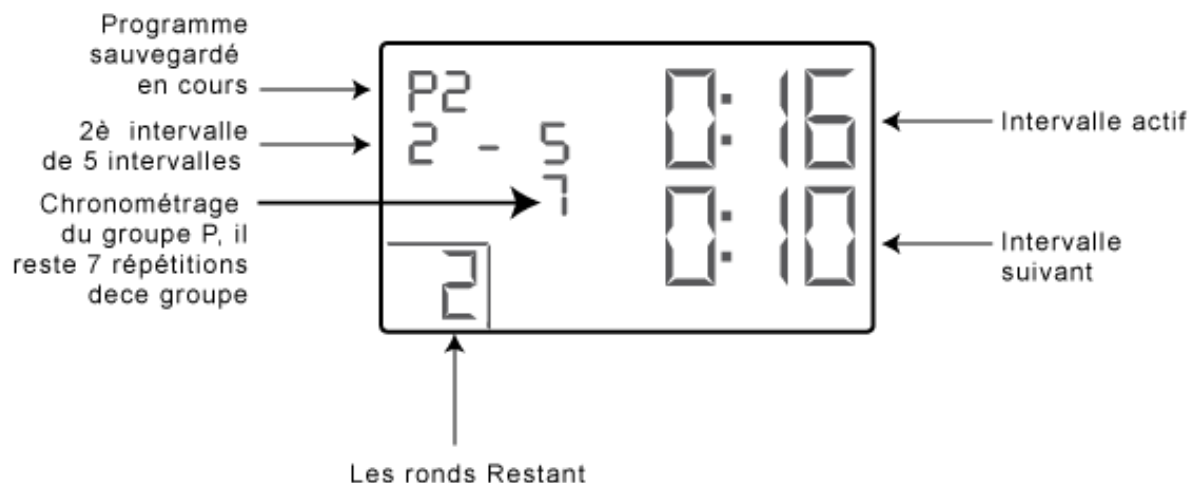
Programme sauvegardé en cours

P2

2è intervalle de 5 intervalles

2 - 5

Chronométrage du groupe P, il reste 7 répétitions dece groupe

7

2

0:16

Intervalle actif

0:10

Intervalle suivant

Les ronds Restant